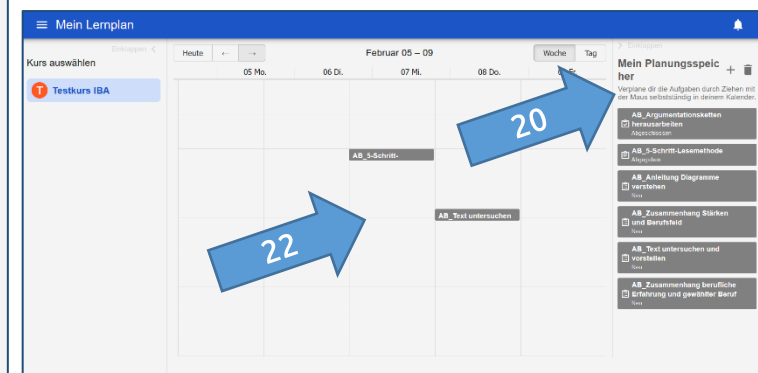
Mein Lernplan

Einklappen

Kurs auswählen

T Testkurs IBA

Heute ← →

Februar 05 – 09

Woche Tag

05 Mo. 06 Di. 07 Mi. 08 Do. 09 Fr.

AB_5-Schritt-

AB_Text untersuchen

22

20

Einklappen

Mein Planungsspeicher

Verplane dir die Aufgaben durch Ziehen mit der Maus selbstständig in deinem Kalender.

AB_Argumentationsketten herausarbeiten
Abgeschlossen

AB_5-Schritt-Lesemethode
Abgegeben

AB_Anleitung Diagramme verstehen
Neu

AB_Zusammenhang Stärken und Berufsfeld
Neu

AB_Text untersuchen und vorstellen
Neu

AB_Zusammenhang berufliche Erfahrung und gewählter Beruf
Neu